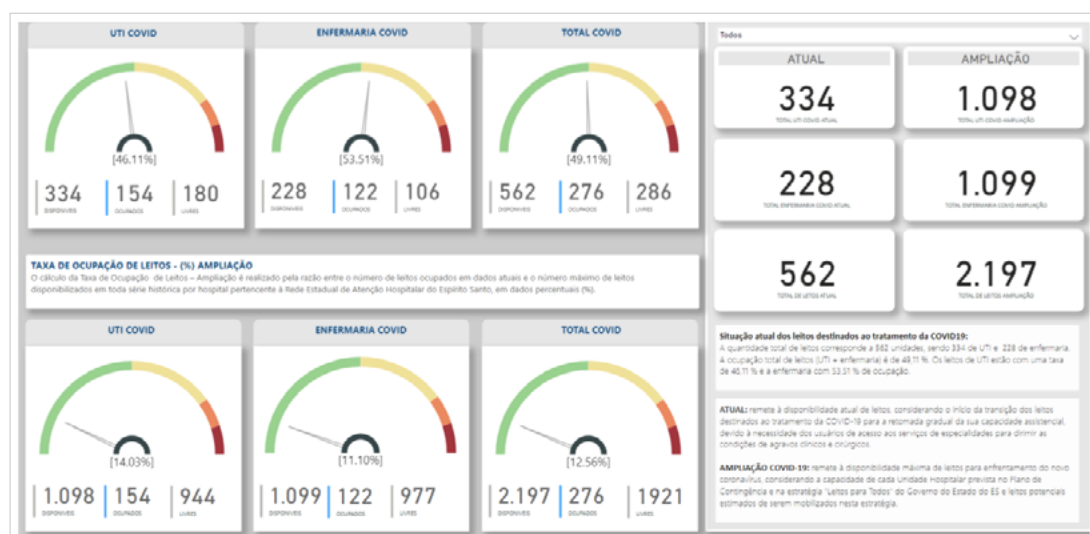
UTI COVID

[46.11%]

334
DISPONÍVEIS

154
OCUPADOS

180
LIVRES

ENFERMARIA COVID

[53.51%]

228
DISPONÍVEIS

122
OCUPADOS

106
LIVRES

TOTAL COVID

[49.11%]

562
DISPONÍVEIS

276
OCUPADOS

286
LIVRES

Todos

ATUAL

334
TOTAL UTI COVID ATUAL

AMPLIAÇÃO

1.098
TOTAL UTI COVID AMPLIAÇÃO

228
TOTAL ENFERMARIA COVID ATUAL

1.099
TOTAL ENFERMARIA COVID AMPLIAÇÃO

562
TOTAL DE LEITOS ATUAL

2.197
TOTAL DE LEITOS AMPLIAÇÃO

TAXA DE OCUPAÇÃO DE LEITOS - (%) AMPLIAÇÃO
O cálculo da Taxa de Ocupação de Leitos – Ampliação é realizado pela razão entre o número de leitos ocupados em dados atuais e o número máximo de leitos disponibilizados em toda série histórica por hospital pertencente à Rede Estadual de Atenção Hospitalar do Espírito Santo, em dados percentuais (%).

UTI COVID

[14.03%]

1.098
DISPONÍVEIS

154
OCUPADOS

944
LIVRES

ENFERMARIA COVID

[11.10%]

1.099
DISPONÍVEIS

122
OCUPADOS

977
LIVRES

TOTAL COVID

[12.56%]

2.197
DISPONÍVEIS

276
OCUPADOS

1921
LIVRES

Situação atual dos leitos destinados ao tratamento da COVID19:
A quantidade total de leitos corresponde a 562 unidades, sendo 334 de UTI e 228 de enfermaria. A ocupação total de leitos (UTI + enfermaria) é de 49,11 %. Os leitos de UTI estão com uma taxa de 46,11 % e a enfermaria com 53,51 % de ocupação.

ATUAL: remete à disponibilidade atual de leitos, considerando o início da transição dos leitos destinados ao tratamento da COVID-19 para a retomada gradual da sua capacidade assistencial, devido à necessidade dos usuários de acesso aos serviços de especialidades para dirimir as condições de agravos clínicos e cirúrgicos.

AMPLIAÇÃO COVID-19: remete à disponibilidade máxima de leitos para enfrentamento do novo coronavírus, considerando a capacidade de cada Unidade Hospitalar prevista no Plano de Contingência e na estratégia "Leitos para Todos" do Governo do Estado do ES e leitos potenciais estimados de serem mobilizados nesta estratégia.